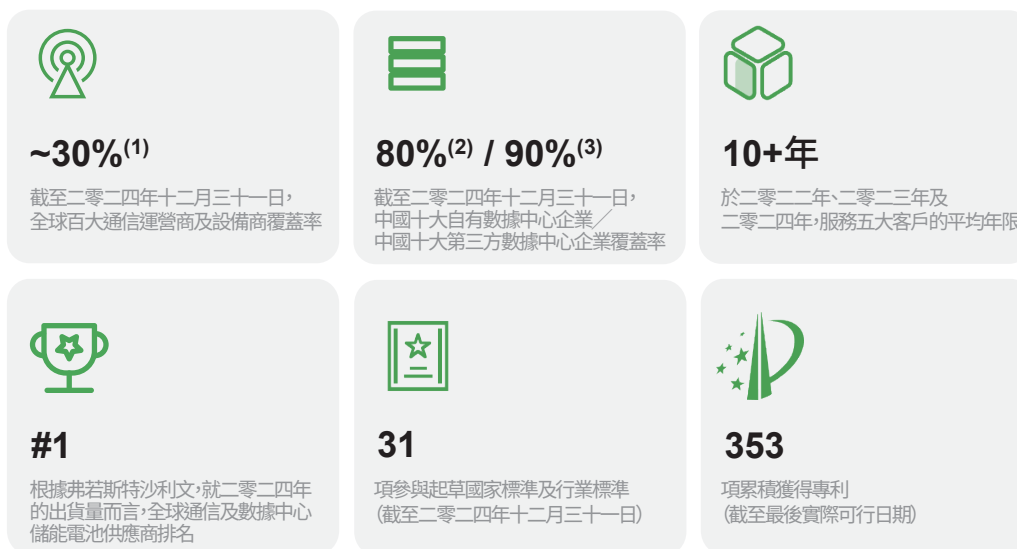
~30%$^{(1)}$

截至二零二四年十二月三十一日，全球百大通信運營商及設備商覆蓋率

80%$^{(2)}$ / 90%$^{(3)}$

截至二零二四年十二月三十一日，中國十大自有數據中心企業／中國十大第三方數據中心企業覆蓋率

10+年

於二零二二年、二零二三年及二零二四年，服務五大客戶的平均年限

#1

根據弗若斯特沙利文，就二零二四年的出貨量而言，全球通信及數據中心儲能電池供應商排名

31

項參與起草國家標準及行業標準（截至二零二四年十二月三十一日）

353

項累積獲得專利（截至最後實際可行日期）